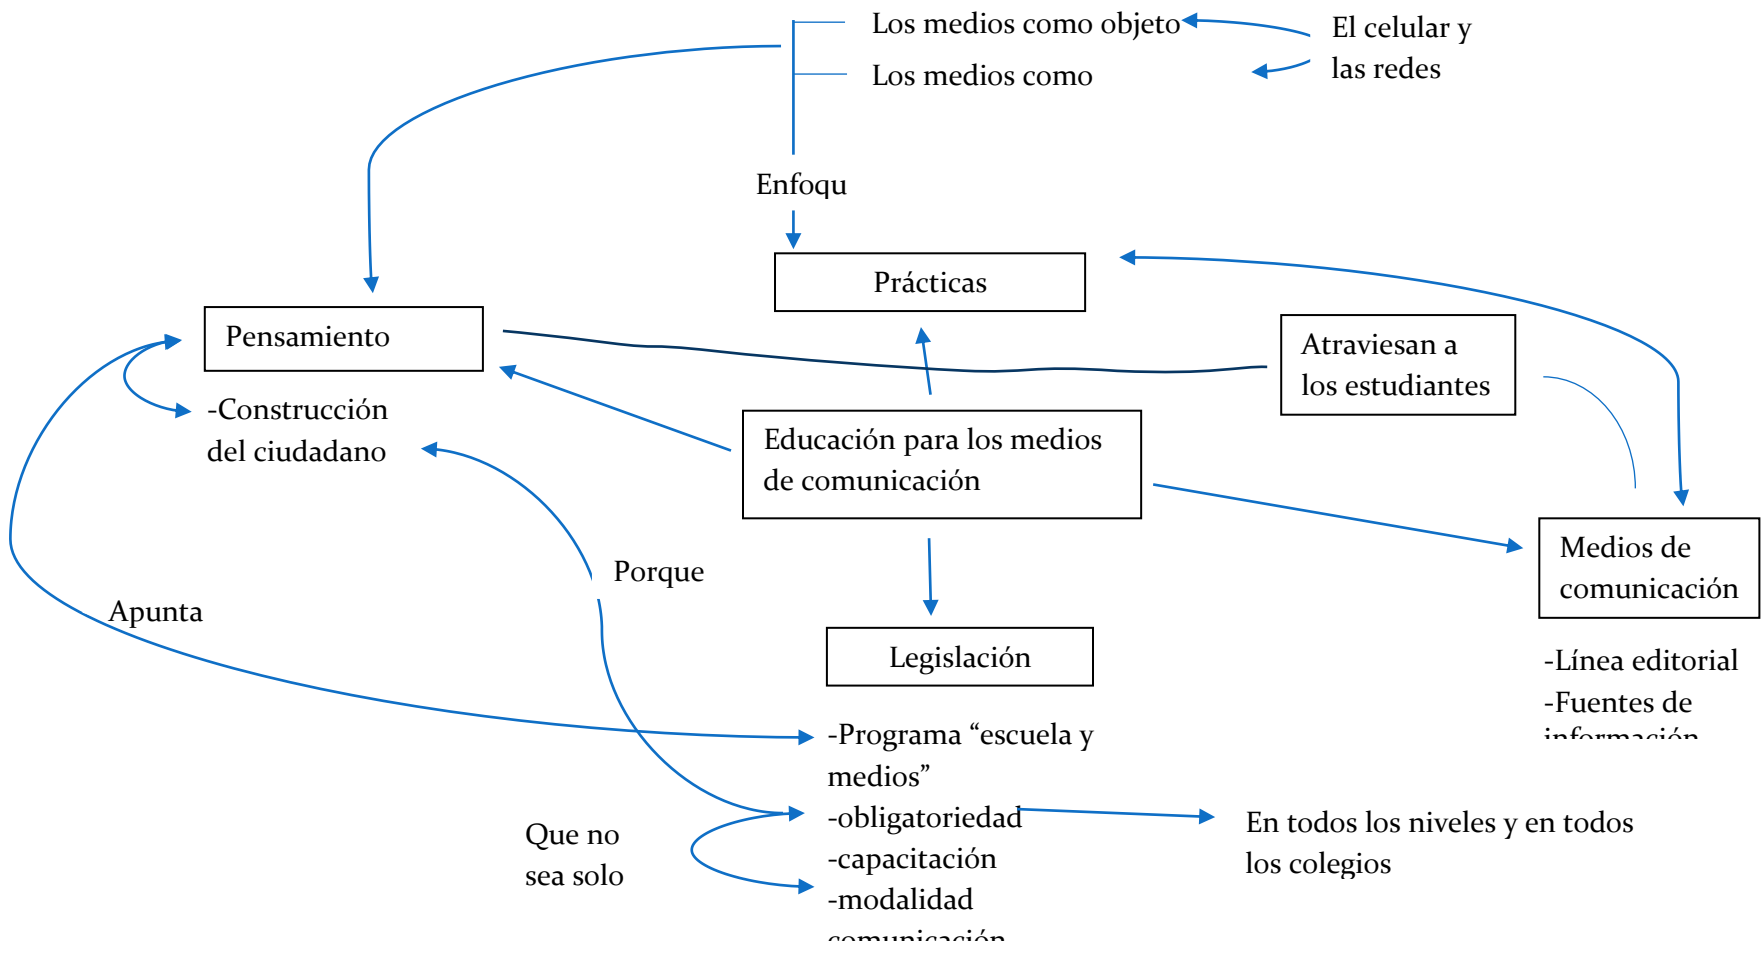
Los medios como objeto

Los medios como

El celular y las redes

Enfoqu

Prácticas

Pensamiento

Atraviesan a los estudiantes

-Construcción del ciudadano

Educación para los medios de comunicación

Porque

Medios de comunicación

Apunta

Legislación

-Línea editorial
-Fuentes de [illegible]

-Programa “escuela y medios”
-obligatoriedad
-capacitación
-modalidad
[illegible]

Que no sea solo

En todos los niveles y en todos los colegios